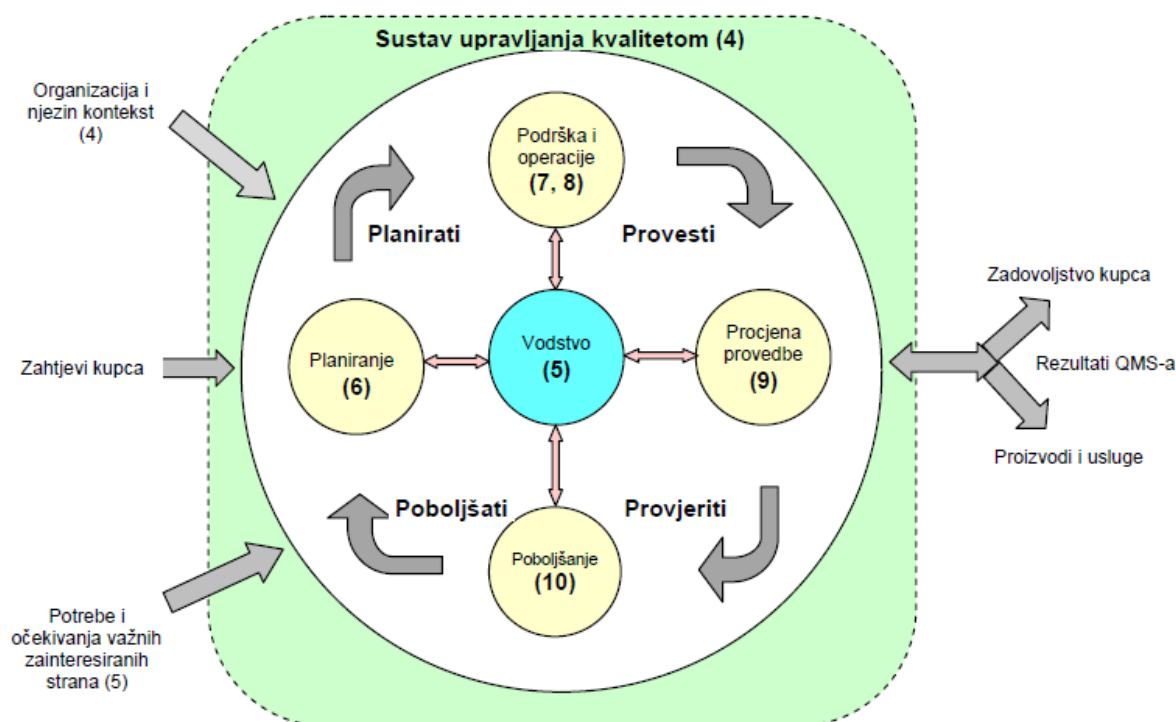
Sustav upravljanja kvalitetom (4)

Organizacija i njezin kontekst (4)

Podrška i operacije
(7, 8)

Planirati

Provesti

Zadovoljstvo kupca

Zahtjevi kupca

Planiranje
(6)

Vodstvo
(5)

Procjena provedbe
(9)

Rezultati QMS-a

Proizvodi i usluge

Poboljšati

Provjeriti

Poboljšanje
(10)

Potrebe i očekivanja važnih zainteresiranih strana (5)